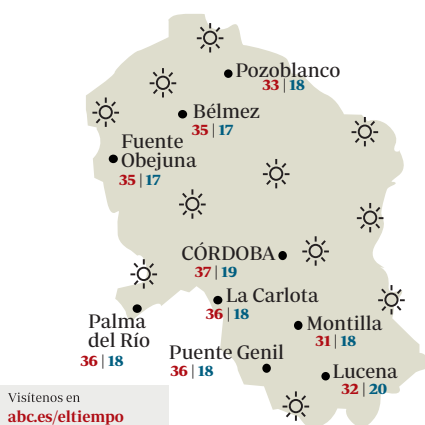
Pozoblanco
33 | 18

Bélmez
35 | 17

Fuente Obejuna
35 | 17

CÓRDOBA
37 | 19

La Carlota
36 | 18

Palma del Río
36 | 18

Montilla
31 | 18

Puente Genil
36 | 18

Lucena
32 | 20

Visítenos en
abc.es/eltiempo